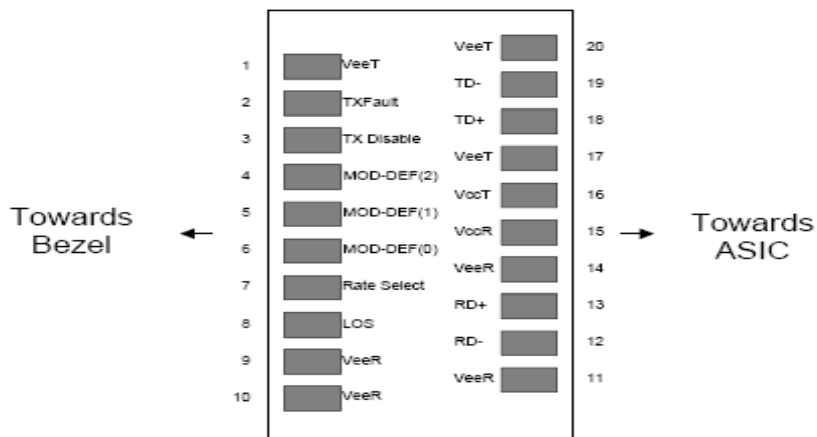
Towards Bezel

1 VeeT
2 TXFault
3 TX Disable
4 MOD-DEF(2)
5 MOD-DEF(1)
6 MOD-DEF(0)
7 Rate Select
8 LOS
9 VeeR
10 VeeR

VeeT 20
TD- 19
TD+ 18
VeeT 17
VccT 16
VccR 15
VeeR 14
RD+ 13
RD- 12
VeeR 11

Towards ASIC